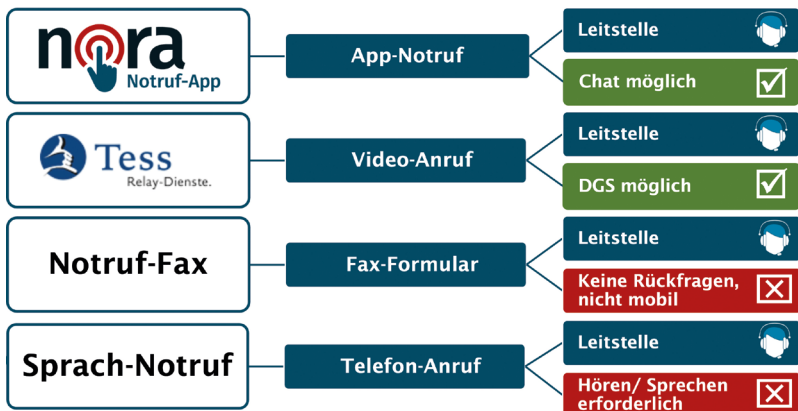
nora
Notruf-App

App-Notruf

Leitstelle

Chat möglich

Tess
Relay-Dienste.

Video-Anruf

Leitstelle

DGS möglich

Notruf-Fax

Fax-Formular

Leitstelle

Keine Rückfragen, nicht mobil

Sprach-Notruf

Telefon-Anruf

Leitstelle

Hören/ Sprechen erforderlich